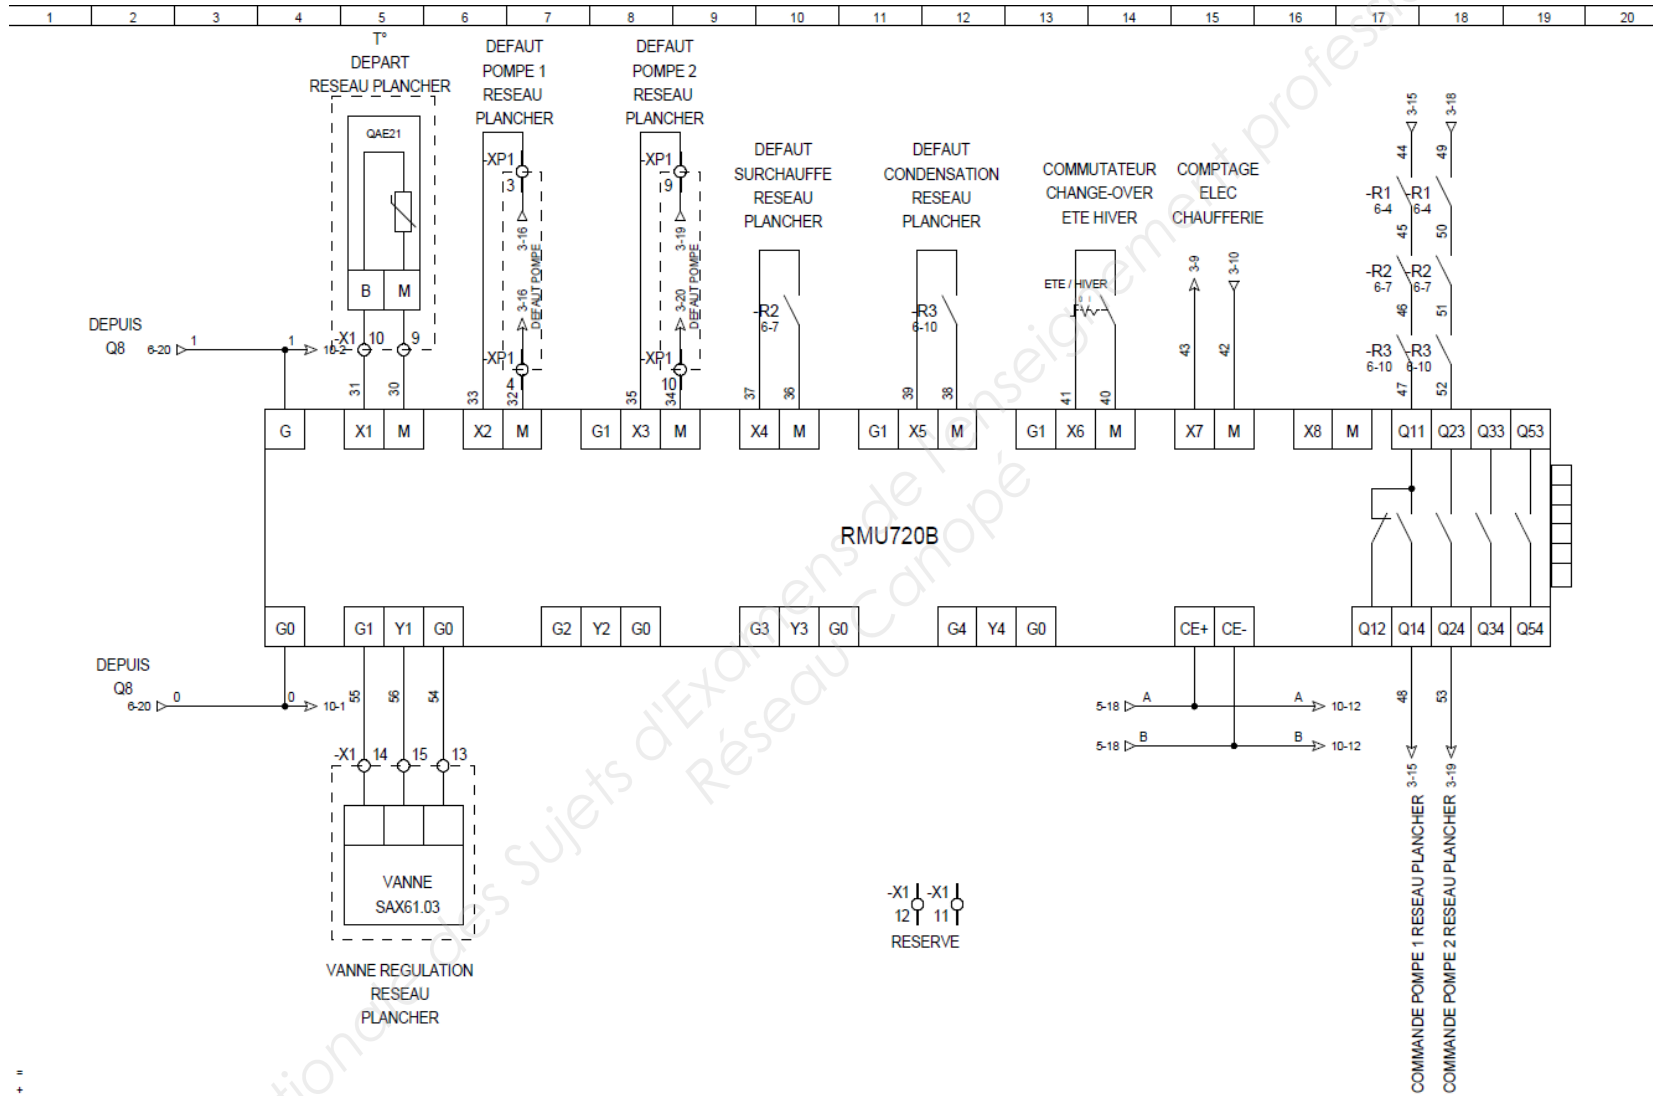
1 2 3 4 5 6 7 8 9 10 11 12 13 14 15 16 17 18 19 20

T°
DEPART
RESEAU PLANCHER

DEFAUT
POMPE 1
RESEAU
PLANCHER

DEFAUT
POMPE 2
RESEAU
PLANCHER

DEFAUT
SURCHAUFFE
RESEAU
PLANCHER

DEFAUT
CONDENSATION
RESEAU
PLANCHER

COMMUTATEUR
CHANGE-OVER
ETE HIVER

COMPTAGE
ELEC
CHAUFFERIE

QAE21
B M

DEPUIS
Q8
6-20 1 1 10-2
-X1 10 9
31 30

-XP1 3 3-16 3-16 DEFAUT POMPE -XP1 4 33 32
-XP1 9 3-19 3-20 DEFAUT POMPE -XP1 10 35 34

-R2 6-7 37 36
-R3 6-10 39 38
ETE / HIVER 41 40
3-9 3-10 43 42

3-15 3-18 44 49
-R1 6-4 -R1 6-4 45 50
-R2 6-7 -R2 6-7 46 51
-R3 6-10 -R3 6-10 47 52

| G | X1 | M | X2 | M | G1 | X3 | M | X4 | M | G1 | X5 | M | G1 | X6 | M | X7 | M | X8 | M | Q11 | Q23 | Q33 | Q53 |

RMU720B

| G0 | G1 | Y1 | G0 | G2 | Y2 | G0 | G3 | Y3 | G0 | G4 | Y4 | G0 | CE+ | CE- | Q12 | Q14 | Q24 | Q34 | Q54 |

DEPUIS
Q8
6-20 0 0 10-1
55 56 54
-X1 14 15 13

VANNE
SAX61.03

VANNE REGULATION
RESEAU
PLANCHER

5-18 A A 10-12
5-18 B B 10-12

-X1 -X1
12 11
RESERVE

48 53
3-15 3-19
COMMANDE POMPE 1 RESEAU PLANCHER
COMMANDE POMPE 2 RESEAU PLANCHER

Réseau Canopé
Banque des Sujets d'Examens de l'enseignement professionnel